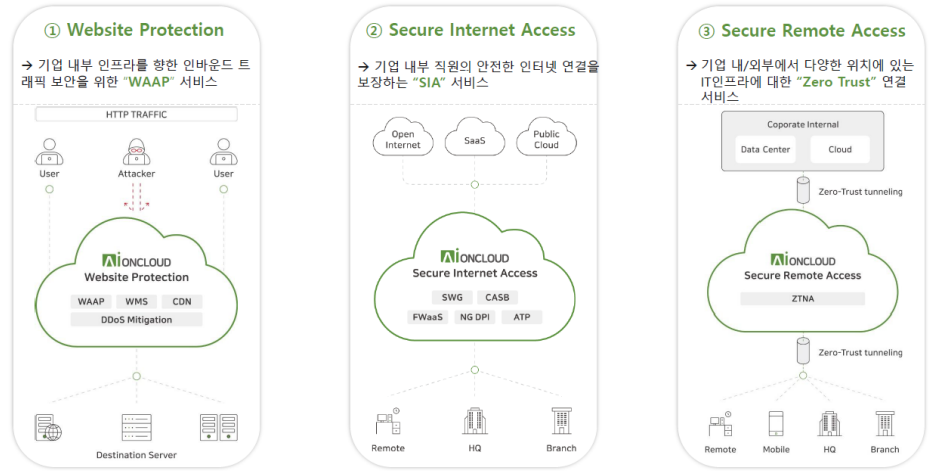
① Website Protection

→ 기업 내부 인프라를 향한 인바운드 트래픽 보안을 위한 "WAAP" 서비스

HTTP TRAFFIC

User

Attacker

User

AIONCLOUD
Website Protection

WAAP

WMS

CDN

DDoS Mitigation

Destination Server

② Secure Internet Access

→ 기업 내부 직원의 안전한 인터넷 연결을 보장하는 "SIA" 서비스

Open Internet

SaaS

Public Cloud

AIONCLOUD
Secure Internet Access

SWG

CASB

FWaaS

NG DPI

ATP

Remote

HQ

Branch

③ Secure Remote Access

→ 기업 내/외부에서 다양한 위치에 있는 IT인프라에 대한 "Zero Trust" 연결 서비스

Coporate Internal

Data Center

Cloud

Zero-Trust tunneling

AIONCLOUD
Secure Remote Access

ZTNA

Zero-Trust tunneling

Remote

Mobile

HQ

Branch